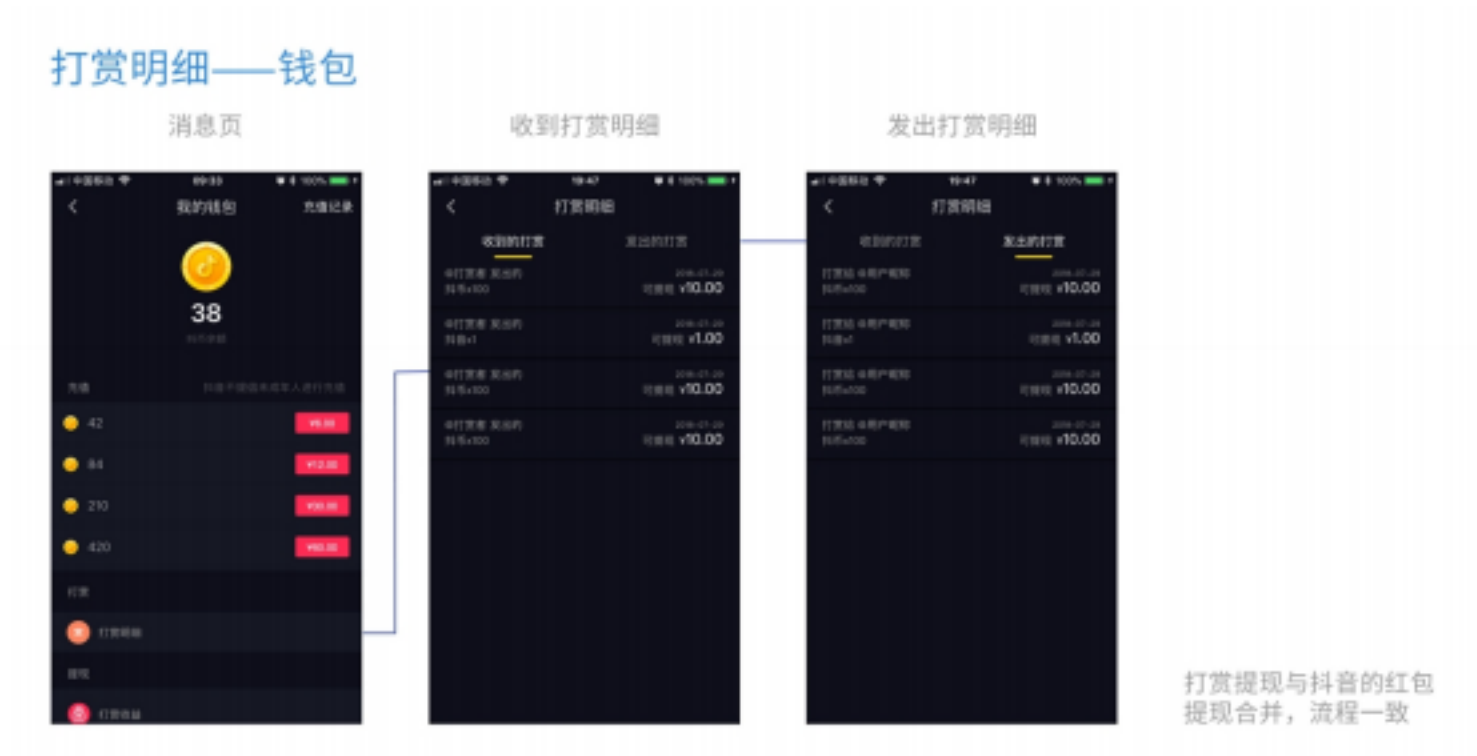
打赏明细——钱包

消息页

收到打赏明细

发出打赏明细

中国移动 09:33 100%

我的钱包

充值记录

38

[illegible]

充值

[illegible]

42 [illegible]

84 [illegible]

210 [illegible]

420 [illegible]

打赏

打赏明细

提现

打赏收益

中国移动 19:47 100%

打赏明细

收到的打赏

发出的打赏

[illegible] 2018-07-29
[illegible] 可提现 ¥10.00

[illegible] 2018-07-29
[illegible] 可提现 ¥1.00

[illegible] 2018-07-29
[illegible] 可提现 ¥10.00

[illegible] 2018-07-29
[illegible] 可提现 ¥10.00

中国移动 19:47 100%

打赏明细

收到的打赏

发出的打赏

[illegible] 2018-07-29
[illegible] 可提现 ¥10.00

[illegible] 2018-07-29
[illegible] 可提现 ¥1.00

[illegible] 2018-07-29
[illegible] 可提现 ¥10.00

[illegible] 2018-07-29
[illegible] 可提现 ¥10.00

打赏提现与抖音的红包提现合并，流程一致